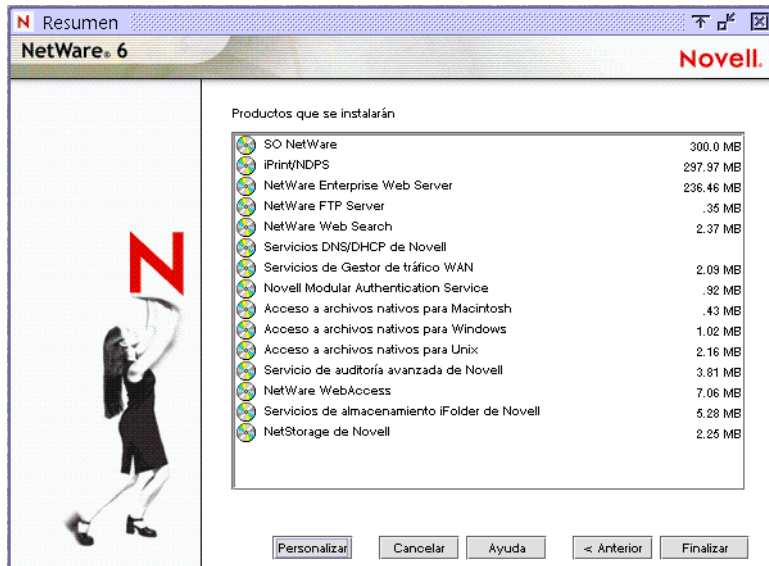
N Resumen

NetWare. 6

Novell.

Productos que se instalarán

| | |
|---|---|
| SO NetWare | 300.0 MB |
| iPrint/NDPS | 297.97 MB |
| NetWare Enterprise Web Server | 236.46 MB |
| NetWare FTP Server | .35 MB |
| NetWare Web Search | 2.37 MB |
| Servicios DNS/DHCP de Novell | |
| Servicios de Gestor de tráfico WAN | 2.09 MB |
| Novell Modular Authentication Service | .92 MB |
| Acceso a archivos nativos para Macintosh | .43 MB |
| Acceso a archivos nativos para Windows | 1.02 MB |
| Acceso a archivos nativos para Unix | 2.16 MB |
| Servicio de auditoría avanzada de Novell | 3.81 MB |
| NetWare WebAccess | 7.06 MB |
| Servicios de almacenamiento iFolder de Novell | 5.28 MB |
| NetStorage de Novell | 2.25 MB |

Personalizar Cancelar Ayuda < Anterior Finalizar